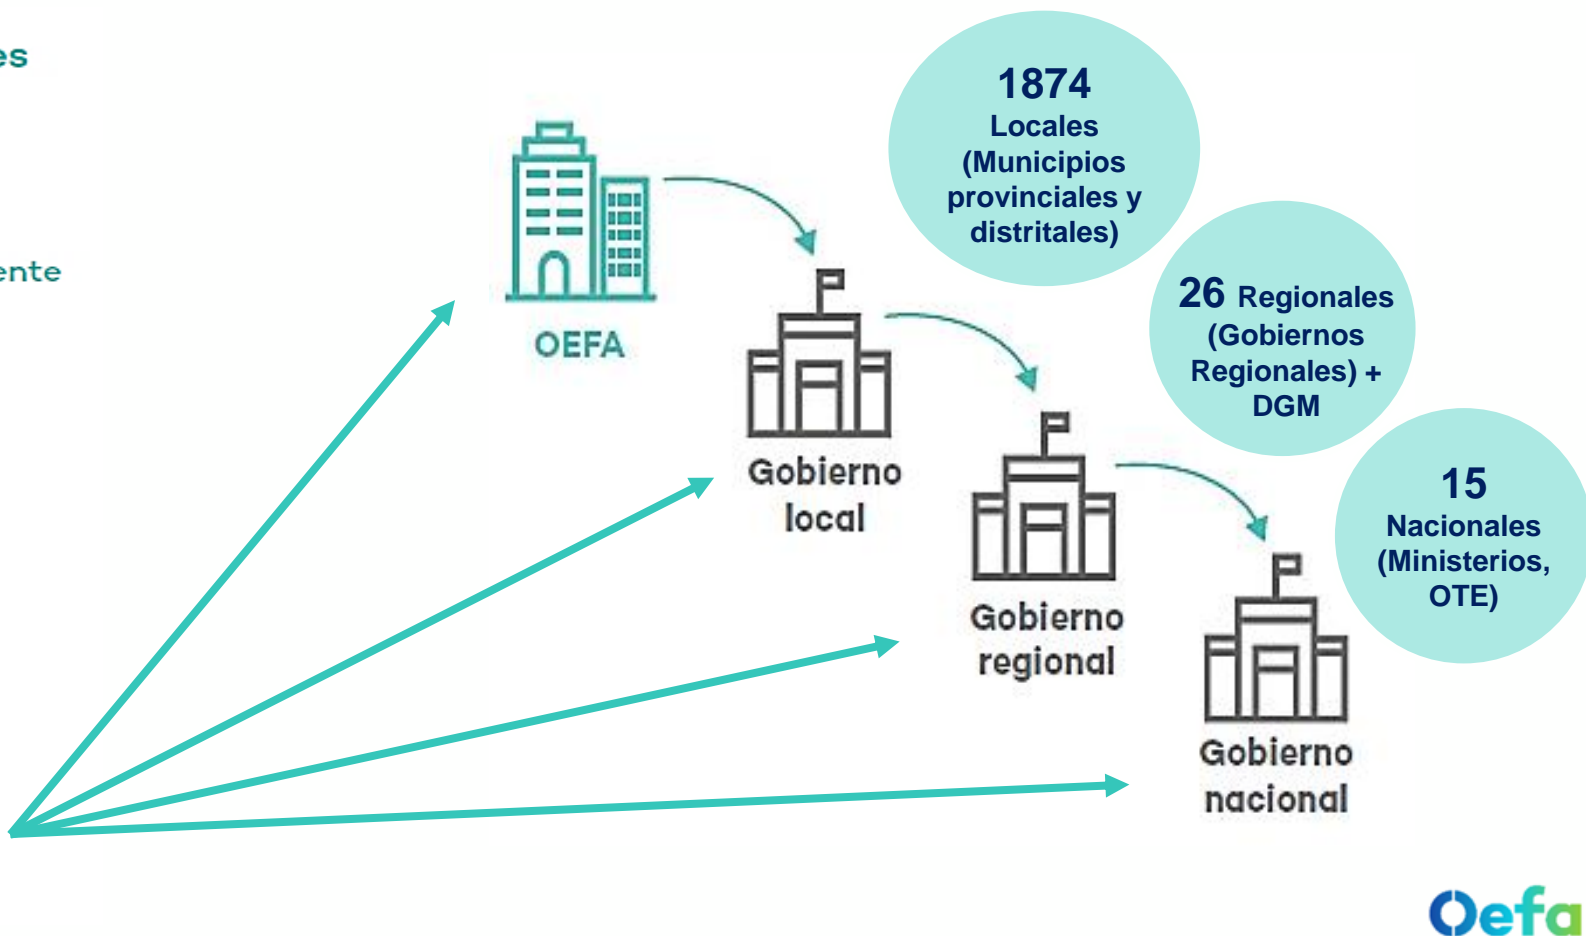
es

ente

OEFA

1874
Locales
(Municipios provinciales y distritales)

Gobierno local

26 Regionales
(Gobiernos Regionales) + DGM

Gobierno regional

15
Nacionales
(Ministerios, OTE)

Gobierno nacional

Oefa